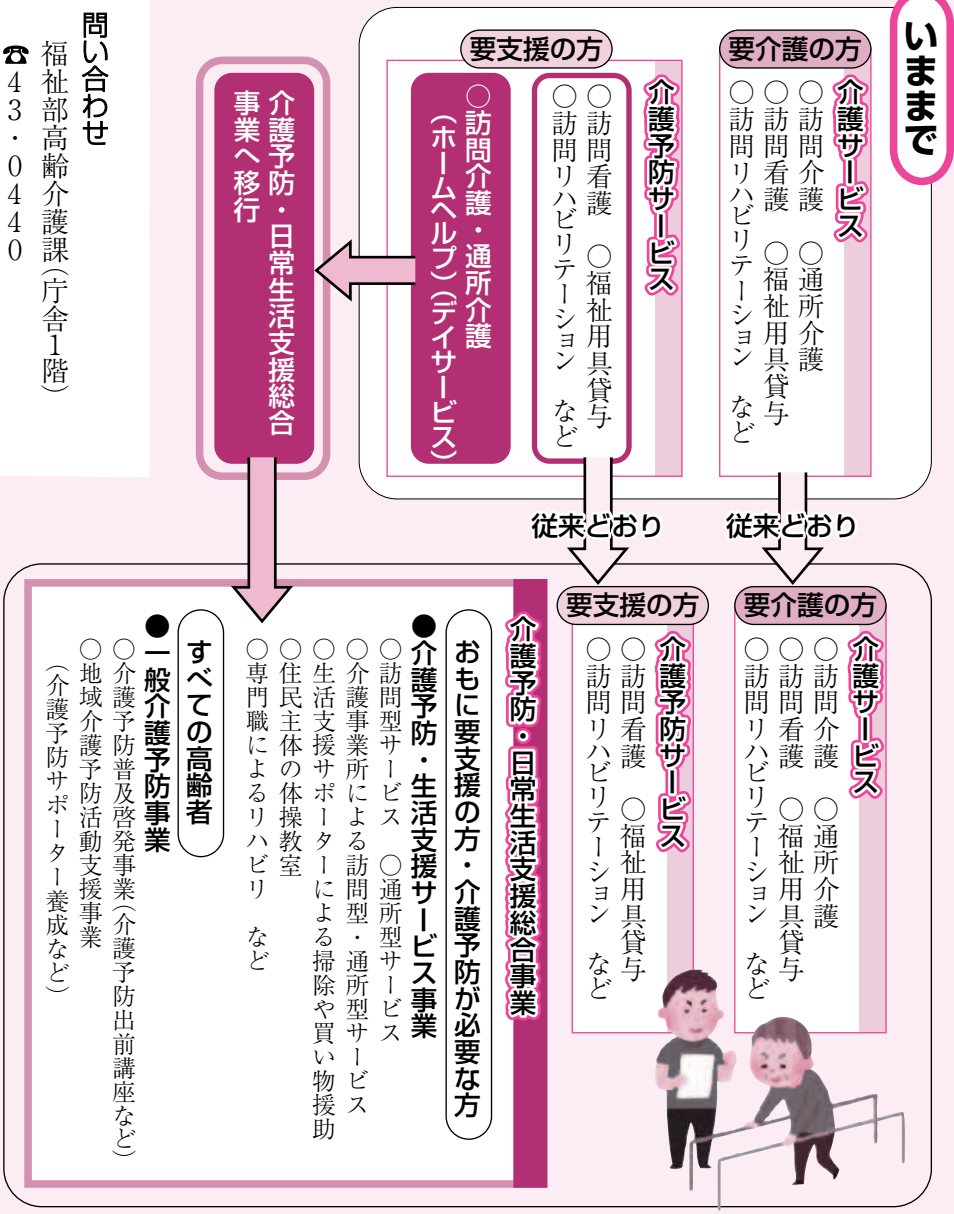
いままで

要介護の方
介護サービス
○訪問介護　○通所介護
○訪問看護　○福祉用具貸与
○訪問リハビリテーション　など

要支援の方
介護予防サービス
○訪問看護　○福祉用具貸与
○訪問リハビリテーション　など

○訪問介護・通所介護
（ホームヘルプ）（デイサービス）

介護予防・日常生活支援総合事業へ移行

従来どおり

従来どおり

要介護の方
介護サービス
○訪問介護　○通所介護
○訪問看護　○福祉用具貸与
○訪問リハビリテーション　など

要支援の方
介護予防サービス
○訪問看護　○福祉用具貸与
○訪問リハビリテーション　など

介護予防・日常生活支援総合事業

おもに要支援の方・介護予防が必要な方
●介護予防・生活支援サービス事業
○訪問型サービス　○通所型サービス
○介護事業所による訪問型・通所型サービス
○生活支援サポーターによる掃除や買い物援助
○住民主体の体操教室
○専門職によるリハビリ　など

すべての高齢者
●一般介護予防事業
○介護予防普及啓発事業（介護予防出前講座など）
○地域介護予防活動支援事業
（介護予防サポーター養成など）

問い合わせ
福祉部高齢介護課（庁舎1階）
☎43・0440